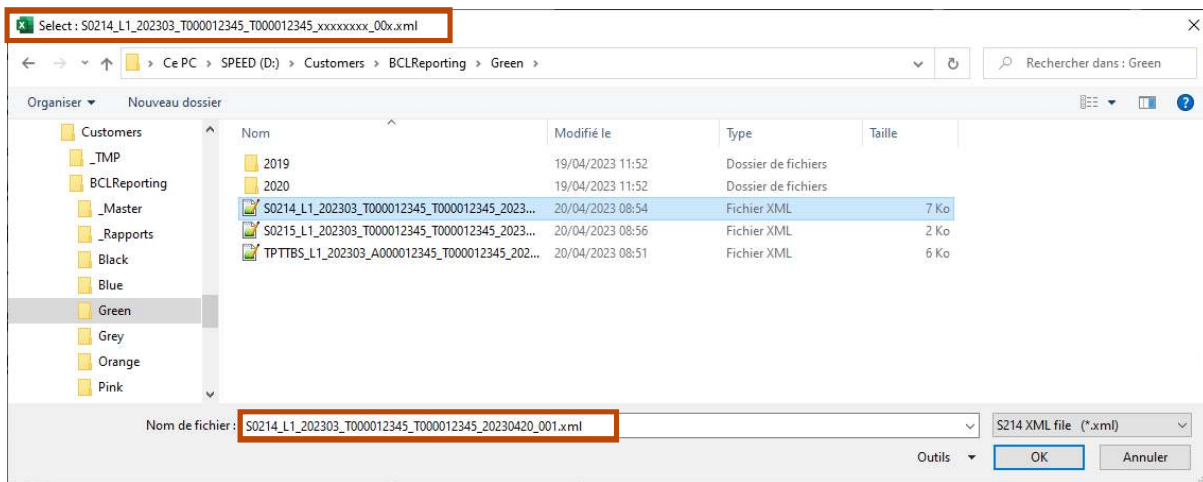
Select : S0214_L1_202303_T000012345_T000012345_xxxxxxxx_00x.xml

Ce PC > SPEED (D:) > Customers > BCLReporting > Green >

Rechercher dans : Green

Organiser ▾ Nouveau dossier

Customers
_TMP
BCLReporting
_Master
_Rapports
Black
Blue
Green
Grey
Orange
Pink

| Nom | Modifié le | Type | Taille |
|---|---|---|---|
| 2019 | 19/04/2023 11:52 | Dossier de fichiers | |
| 2020 | 19/04/2023 11:52 | Dossier de fichiers | |
| S0214_L1_202303_T000012345_T000012345_2023... | 20/04/2023 08:54 | Fichier XML | 7 Ko |
| S0215_L1_202303_T000012345_T000012345_2023... | 20/04/2023 08:56 | Fichier XML | 2 Ko |
| TPTTBS_L1_202303_A000012345_T000012345_202... | 20/04/2023 08:51 | Fichier XML | 6 Ko |

Nom de fichier : S0214_L1_202303_T000012345_T000012345_20230420_001.xml

S214 XML file (*.xml)

Outils ▾ OK Annuler